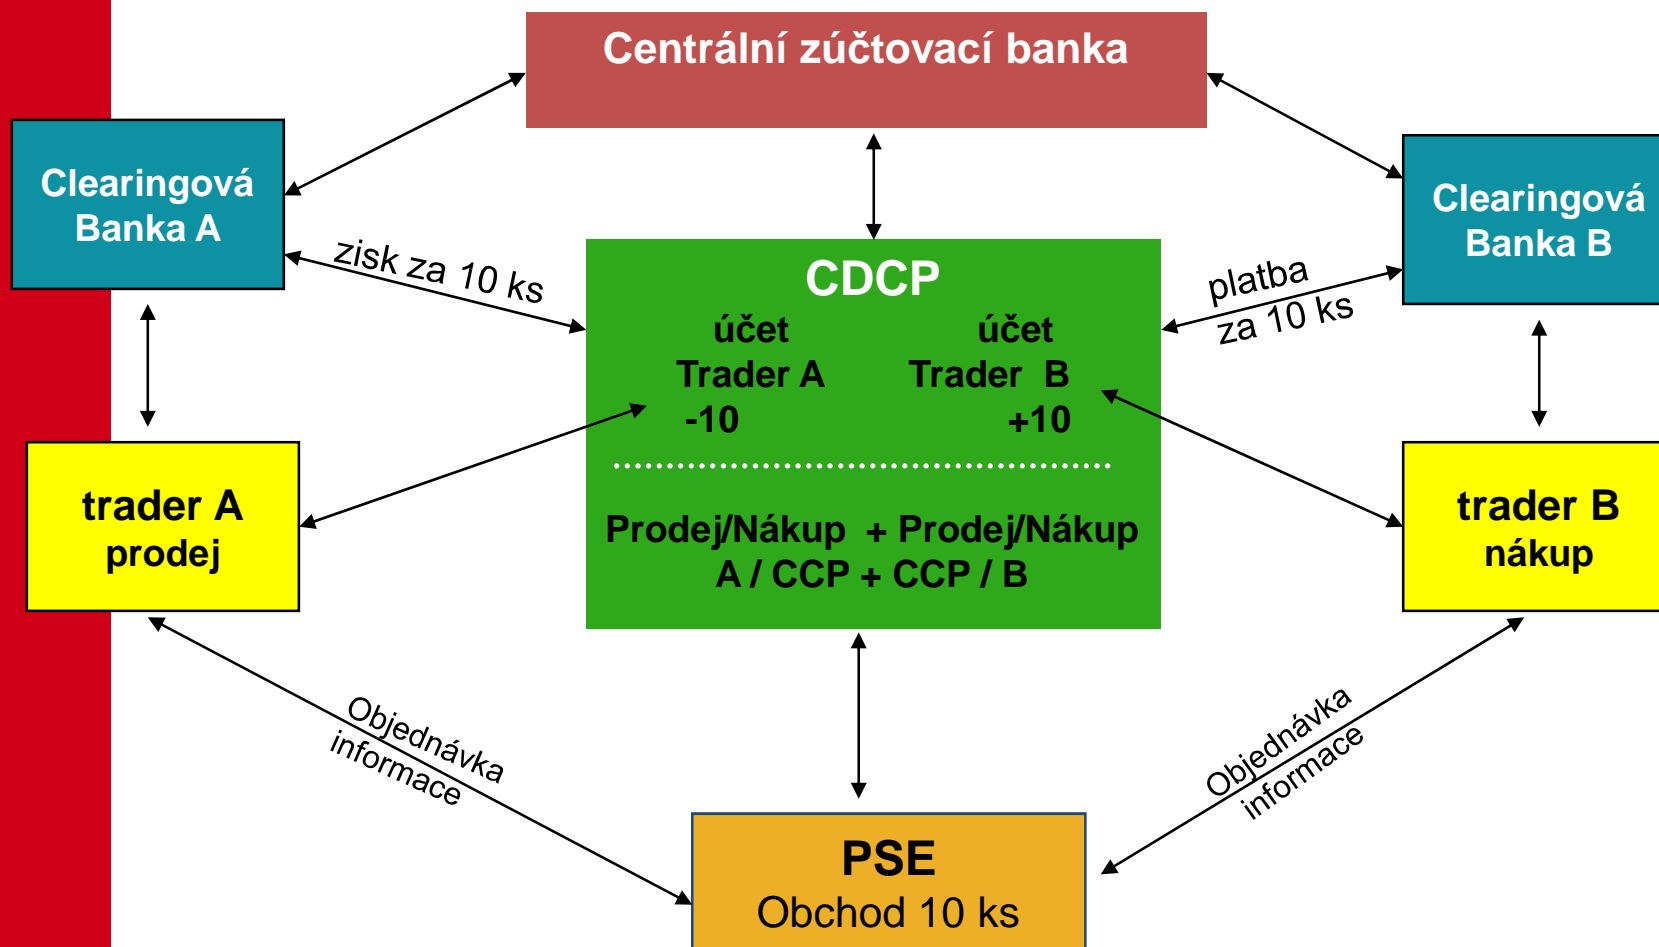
Centrální zúčtovací banka

Clearingová Banka A

Clearingová Banka B

zisk za 10 ks

platba za 10 ks

CDCP

účet Trader A -10

účet Trader B +10

Prodej/Nákup + Prodej/Nákup
A / CCP + CCP / B

trader A prodej

trader B nákup

Objednávka informace

Objednávka informace

PSE
Obchod 10 ks